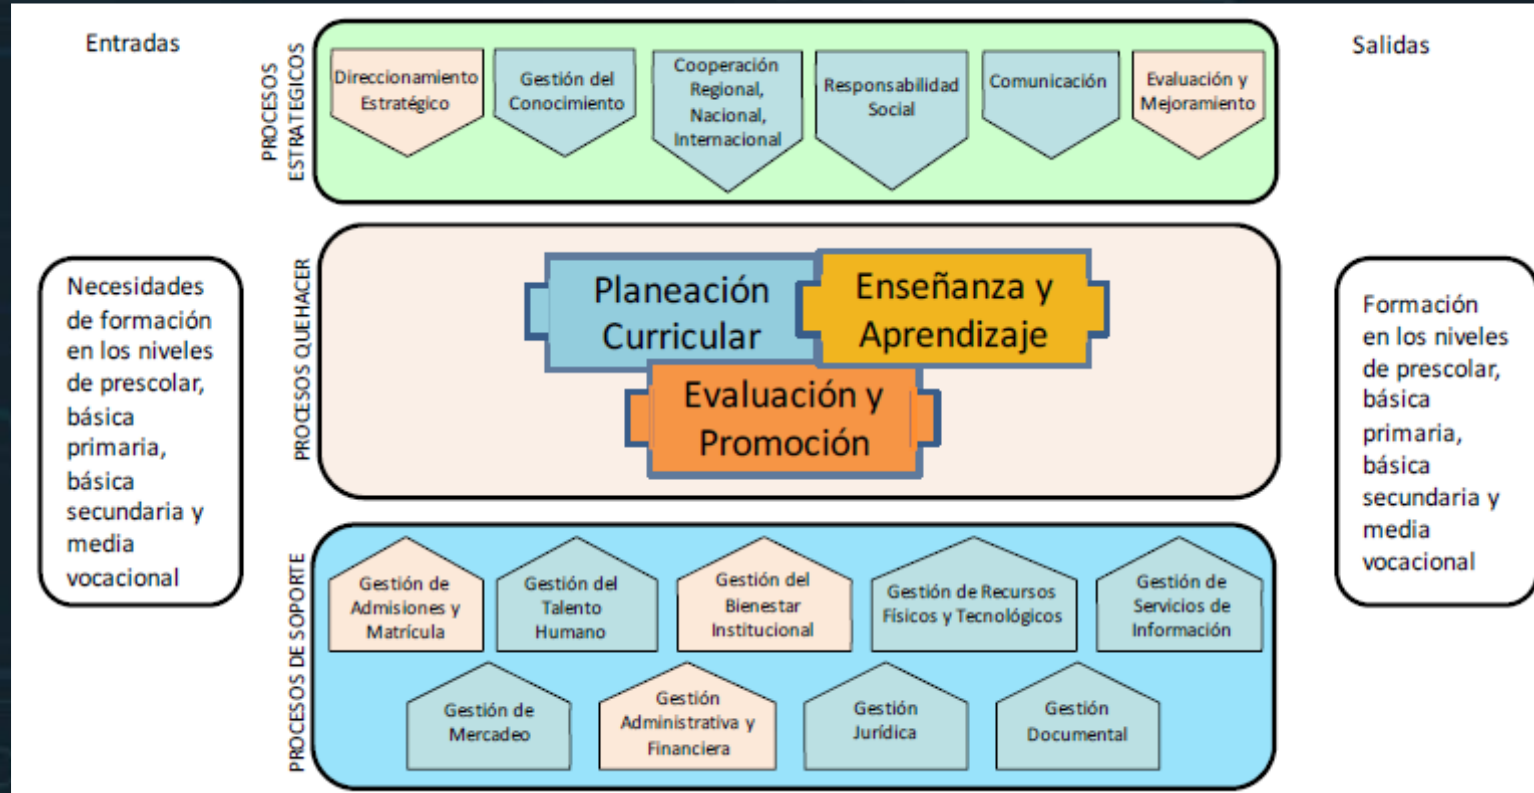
Entradas

PROCESOS ESTRATEGICOS

Direccionamiento Estratégico

Gestión del Conocimiento

Cooperación Regional, Nacional, Internacional

Responsabilidad Social

Comunicación

Evaluación y Mejoramiento

Salidas

Necesidades de formación en los niveles de prescolar, básica primaria, básica secundaria y media vocacional

PROCESOS QUEHACER

Planeación Curricular

Enseñanza y Aprendizaje

Evaluación y Promoción

Formación en los niveles de prescolar, básica primaria, básica secundaria y media vocacional

PROCESOS DE SOPORTE

Gestión de Admisiones y Matrícula

Gestión del Talento Humano

Gestión del Bienestar Institucional

Gestión de Recursos Físicos y Tecnológicos

Gestión de Servicios de Información

Gestión de Mercadeo

Gestión Administrativa y Financiera

Gestión Jurídica

Gestión Documental